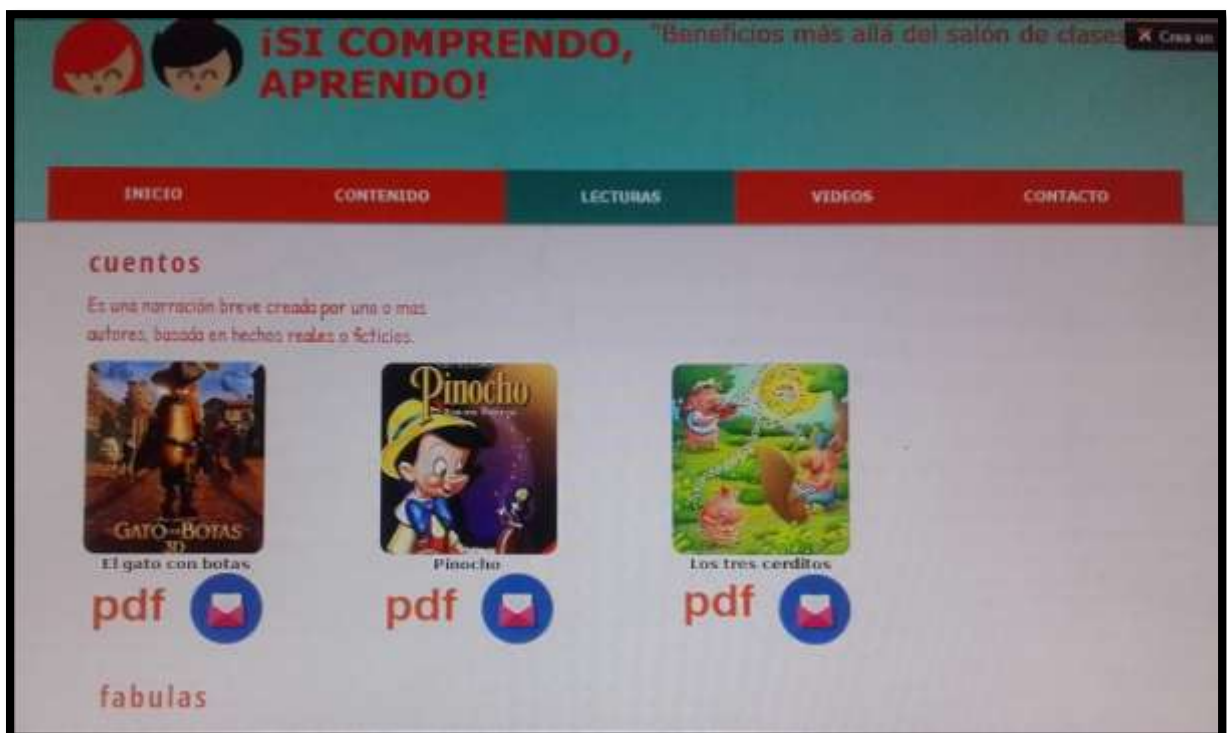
¡SI COMPRENDO, APRENDO!

"Beneficios más allá del salón de clases

✕ Crea un

INICIO | CONTENIDO | LECTURAS | VIDEOS | CONTACTO

cuentos

Es una narración breve creada por uno o mas autores, basada en hechos reales o ficticios.

Pinocho

GATO CON BOTAS 3D

El gato con botas

pdf

Pinocho

pdf

Los tres cerditos

pdf

fabulas